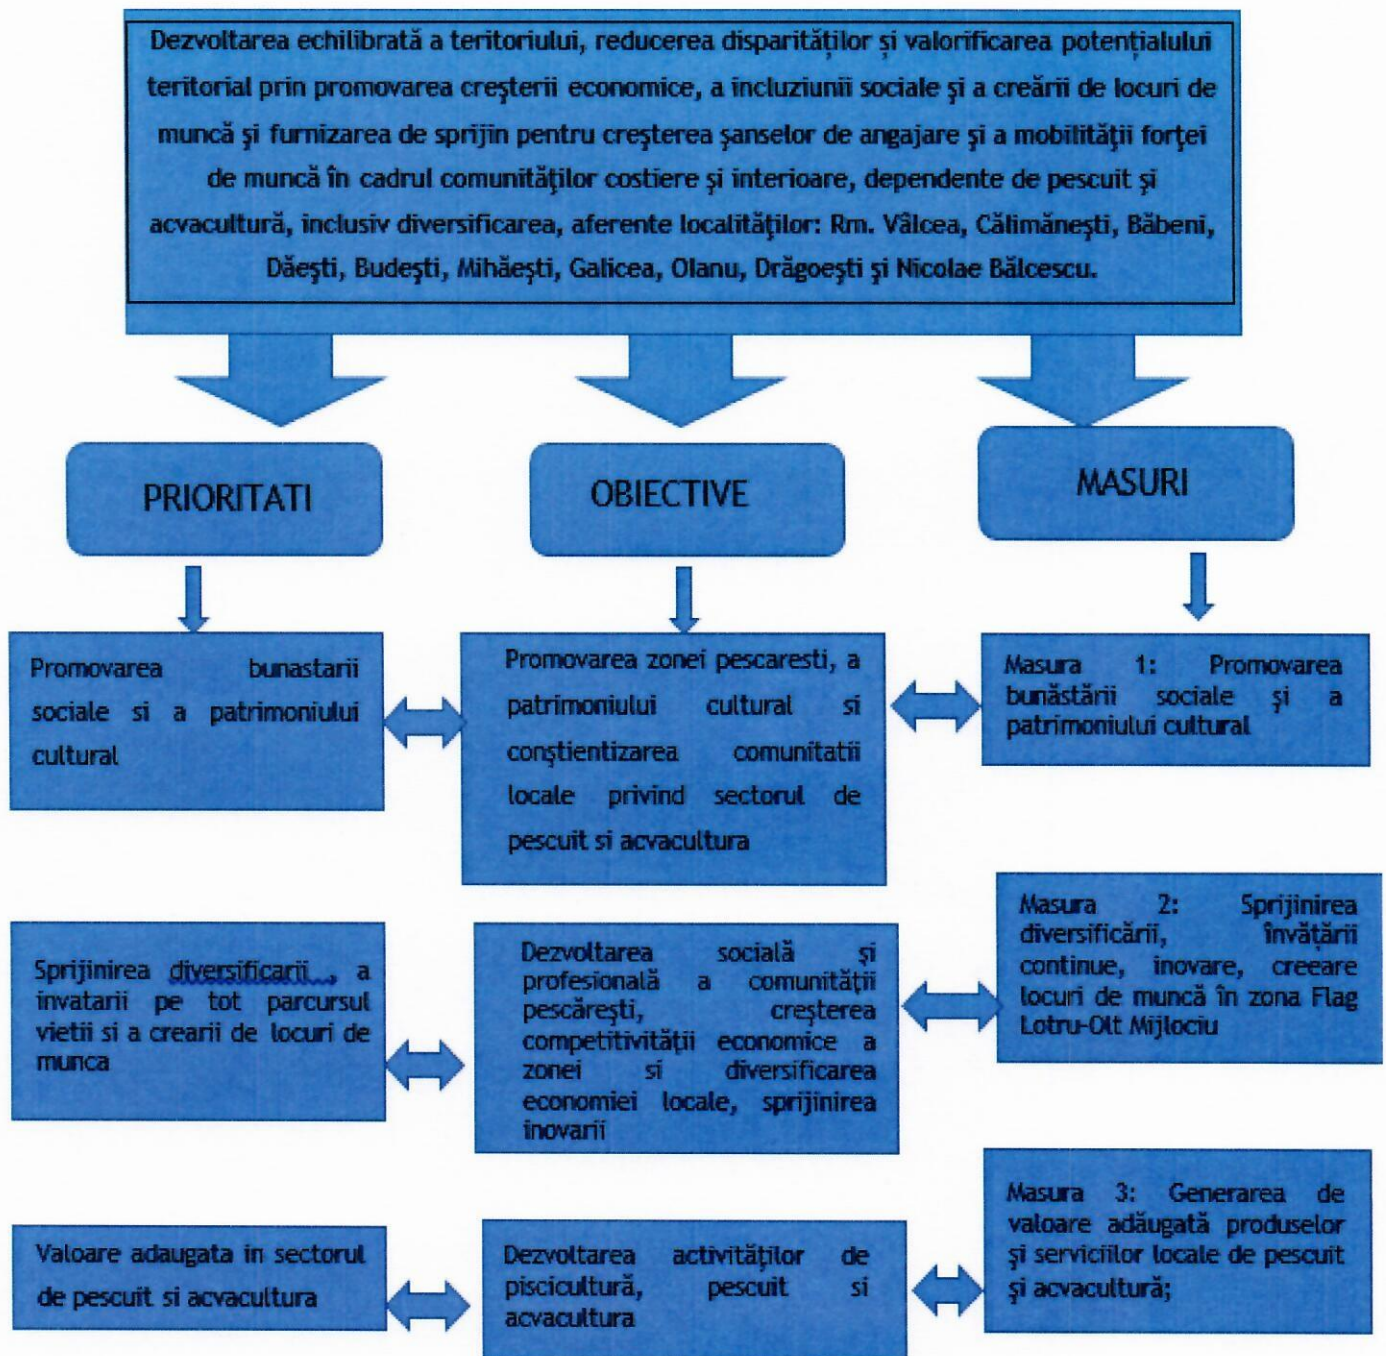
Dezvoltarea echilibrată a teritoriului, reducerea disparităților și valorificarea potențialului teritorial prin promovarea creşterii economice, a incluziunii sociale şi a creării de locuri de muncă şi furnizarea de sprijin pentru creşterea şanselor de angajare şi a mobilităţii forţei de muncă în cadrul comunităţilor costiere şi interioare, dependente de pescuit şi acvacultură, inclusiv diversificarea, aferente localităţilor: Rm. Vâlcea, Călimăneşti, Băbeni, Dăeşti, Budeşti, Mihăeşti, Galicea, Olanu, Drăgoeşti şi Nicolae Bălcescu.

PRIORITATI

OBIECTIVE

MASURI

Promovarea bunastarii sociale si a patrimoniului cultural

Promovarea zonei pescaresti, a patrimoniului cultural si conştientizarea comunitatii locale privind sectorul de pescuit si acvacultura

Masura 1: Promovarea bunăstării sociale şi a patrimoniului cultural

Sprijinirea diversificarii..., a invatarii pe tot parcursul vietii si a crearii de locuri de munca

Dezvoltarea socială şi profesională a comunităţii pescăreşti, creşterea competitivităţii economice a zonei si diversificarea economiei locale, sprijinirea inovarii

Masura 2: Sprijinirea diversificării, învăţării continue, inovare, creeare locuri de muncă în zona Flag Lotru-Olt Mijlociu

Valoare adaugata in sectorul de pescuit si acvacultura

Dezvoltarea activităţilor de piscicultură, pescuit si acvacultura

Masura 3: Generarea de valoare adăugată produselor şi serviciilor locale de pescuit şi acvacultură;